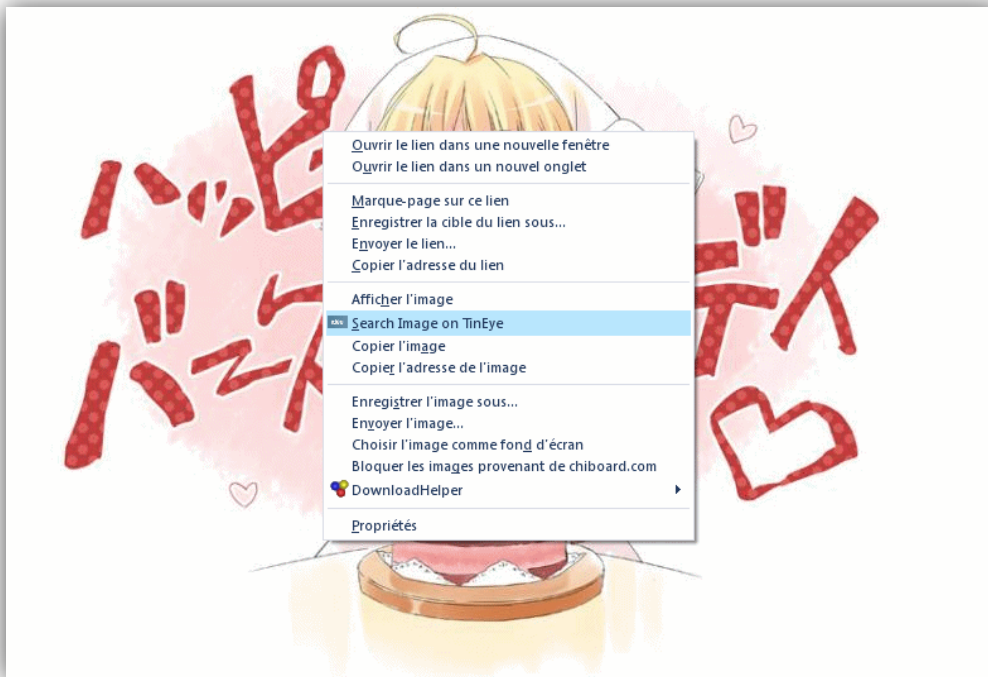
ハッピ
バース
デイ

Ouvrir le lien dans une nouvelle fenêtre
Ouvrir le lien dans un nouvel onglet

Marque-page sur ce lien
Enregistrer la cible du lien sous...
Envoyer le lien...
Copier l'adresse du lien

Afficher l'image
Search Image on TinEye
Copier l'image
Copier l'adresse de l'image

Enregistrer l'image sous...
Envoyer l'image...
Choisir l'image comme fond d'écran
Bloquer les images provenant de chiboard.com
DownloadHelper

Propriétés